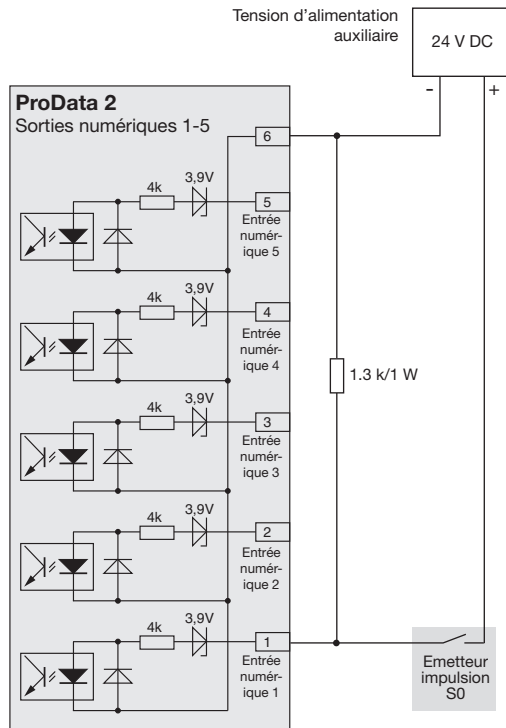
Tension d'alimentation auxiliaire

24 V DC

-

+

ProData 2

Sorties numériques 1-5

6

4k

3,9V

5

Entrée numérique 5

4k

3,9V

4

Entrée numérique 4

1.3 k/1 W

4k

3,9V

3

Entrée numérique 3

4k

3,9V

2

Entrée numérique 2

4k

3,9V

1

Entrée numérique 1

Emetteur impulsion S0